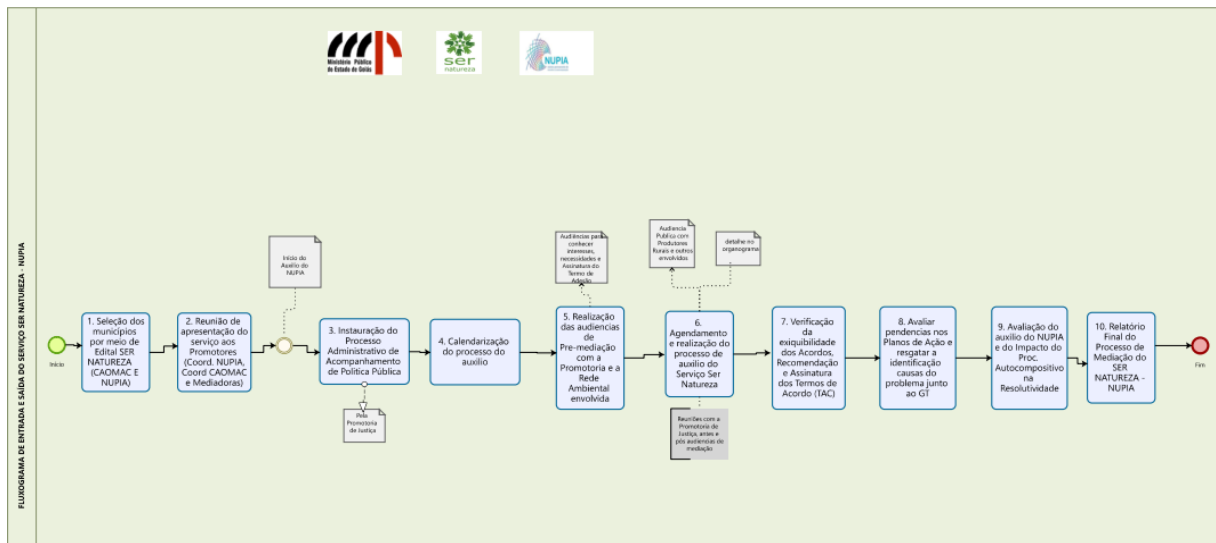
FLUXOGRAMA DE ENTRADA E SAÍDA DO SERVIÇO SER NATUREZA - NUPIA

Ministério Público do Estado de Goiás

ser natureza

NUPIA

Início

1. Seleção dos municípios por meio de Edital SER NATUREZA (CAOMAC E NUPIA)

2. Reunião de apresentação do serviço aos Promotores (Coord. NUPIA, Coord CAOMAC e Mediadoras)

Início do Auxílio do NUPIA

3. Instauração do Processo Administrativo de Acompanhamento de Política Pública

Pela Promotoria de Justiça

4. Calendarização do processo do auxílio

Audiencias para conhecer interesses, necessidades e Assinatura do Termo de Adesão

5. Realização das audiencias de Pre-mediação com a Promotoria e a Rede Ambiental envolvida

Audiencia Pública com Produtores Rurais e outros envolvidos

detalhe no organograma

6. Agendamento e realização do processo de auxilio do Serviço Ser Natureza

Reuniões com a Promotoria de Justiça, antes e pós audiencias de mediação

7. Verificação da exiquibilidade dos Acordos, Recomendação e Assinatura dos Termos de Acordo (TAC)

8. Avaliar pendencias nos Planos de Ação e resgatar a identificação causas do problema junto ao GT

9. Avaliação do auxilio do NUPIA e do Impacto do Proc. Autocompositivo na Resolutividade

10. Relatório Final do Processo de Mediação do SER NATUREZA - NUPIA

Fim